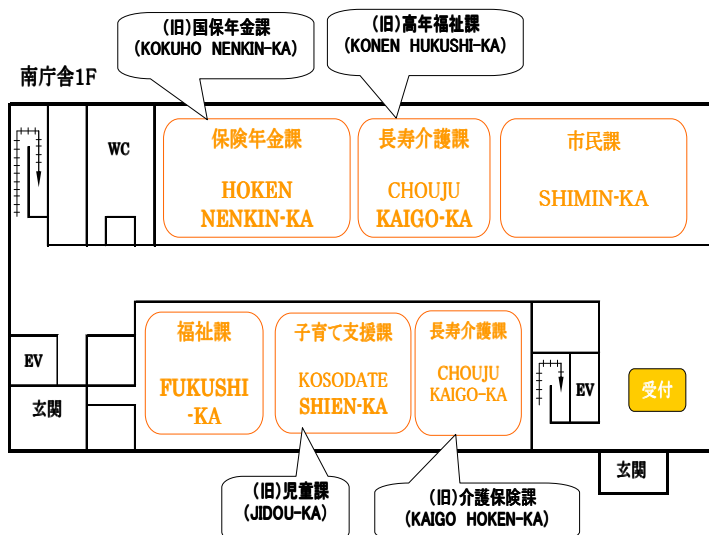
(旧)国保年金課
(KOKUHO NENKIN-KA)

(旧)高年福祉課
(KONEN HUKUSHI-KA)

南庁舎1F

WC

保険年金課
HOKEN NENKIN-KA

長寿介護課
CHOUJU KAIGO-KA

市民課
SHIMIN-KA

EV

玄関

福祉課
FUKUSHI-KA

子育て支援課
KOSODATE SHIEN-KA

長寿介護課
CHOUJU KAIGO-KA

EV

受付

玄関

(旧)児童課
(JIDOU-KA)

(旧)介護保険課
(KAIGO HOKEN-KA)